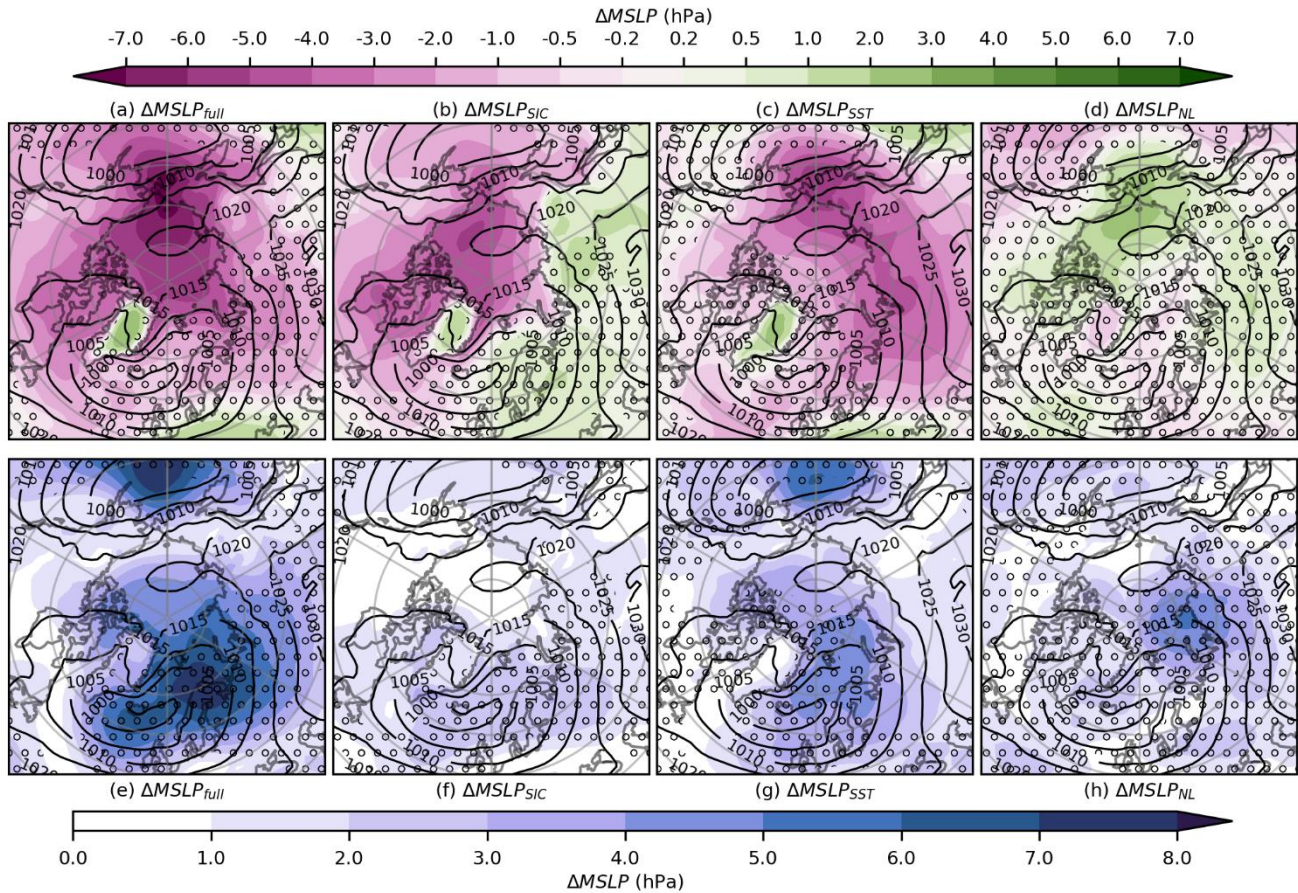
$\Delta MSLP$ (hPa)
-7.0 -6.0 -5.0 -4.0 -3.0 -2.0 -1.0 -0.5 -0.2 0.2 0.5 1.0 2.0 3.0 4.0 5.0 6.0 7.0

(a) $\Delta MSLP_{full}$
(b) $\Delta MSLP_{SIC}$
(c) $\Delta MSLP_{SST}$
(d) $\Delta MSLP_{NL}$

1000 1010 1005 1020 1015 1025 1030 1035 1005 1000 1010 1020

(e) $\Delta MSLP_{full}$
(f) $\Delta MSLP_{SIC}$
(g) $\Delta MSLP_{SST}$
(h) $\Delta MSLP_{NL}$

0.0 1.0 2.0 3.0 4.0 5.0 6.0 7.0 8.0
$\Delta MSLP$ (hPa)